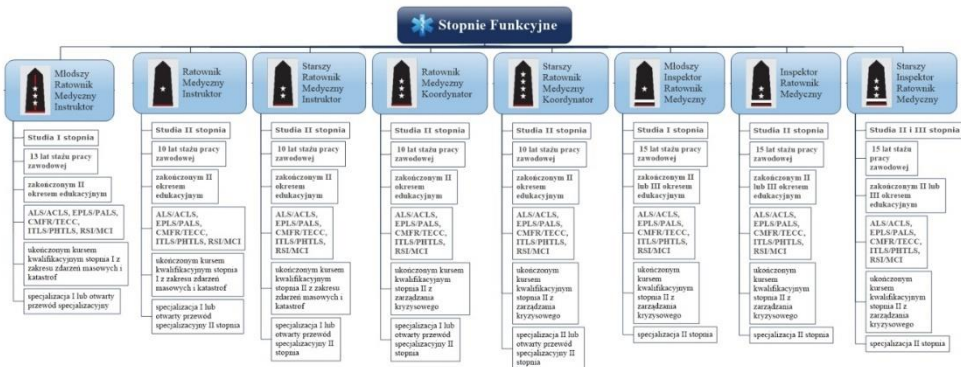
Stopnie Funkcyjne

Młodszy Ratownik Medyczny Instruktor

Studia I stopnia

13 lat stażu pracy zawodowej

zakończonym II okresem edukacyjnym

ALS/ACLS, EPLS/PALS, CMFR/TECC, ITLS/PHTLS, RSI/MCI

ukończonym kursem kwalifikacyjnym stopnia I z zakresu zdarzeń masowych i katastrof

specjalizacja I lub otwarty przewód specjalizacyjny

Ratownik Medyczny Instruktor

Studia II stopnia

10 lat stażu pracy zawodowej

zakończonym II okresem edukacyjnym

ALS/ACLS, EPLS/PALS, CMFR/TECC, ITLS/PHTLS, RSI/MCI

ukończonym kursem kwalifikacyjnym stopnia I z zakresu zdarzeń masowych i katastrof

specjalizacja I lub otwarty przewód specjalizacyjny II stopnia

Starszy Ratownik Medyczny Instruktor

Studia II stopnia

10 lat stażu pracy zawodowej

zakończonym II okresem edukacyjnym

ALS/ACLS, EPLS/PALS, CMFR/TECC, ITLS/PHTLS, RSI/MCI

ukończonym kursem kwalifikacyjnym stopnia II z zakresu zdarzeń masowych i katastrof

specjalizacja I lub otwarty przewód specjalizacyjny II stopnia

Ratownik Medyczny Koordynator

Studia II stopnia

10 lat stażu pracy zawodowej

zakończonym II okresem edukacyjnym

ALS/ACLS, EPLS/PALS, CMFR/TECC, ITLS/PHTLS, RSI/MCI

ukończonym kursem kwalifikacyjnym stopnia II z zarządzania kryzysowego

specjalizacja I lub otwarty przewód specjalizacyjny II stopnia

Starszy Ratownik Medyczny Koordynator

Studia II stopnia

10 lat stażu pracy zawodowej

zakończonym II okresem edukacyjnym

ALS/ACLS, EPLS/PALS, CMFR/TECC, ITLS/PHTLS, RSI/MCI

ukończonym kursem kwalifikacyjnym stopnia II z zarządzania kryzysowego

specjalizacja II lub otwarty przewód specjalizacyjny II stopnia

Młodszy Inspektor Ratownik Medyczny

Studia I stopnia

15 lat stażu pracy zawodowej

zakończonym II lub III okresem edukacyjnym

ALS/ACLS, EPLS/PALS, CMFR/TECC, ITLS/PHTLS, RSI/MCI

ukończonym kursem kwalifikacyjnym stopnia II z zarządzania kryzysowego

specjalizacja II stopnia

Inspektor Ratownik Medyczny

Studia II stopnia

15 lat stażu pracy zawodowej

zakończonym II lub III okresem edukacyjnym

ALS/ACLS, EPLS/PALS, CMFR/TECC, ITLS/PHTLS, RSI/MCI

ukończonym kursem kwalifikacyjnym stopnia II z zarządzania kryzysowego

specjalizacja II stopnia

Starszy Inspektor Ratownik Medyczny

Studia II i III stopnia

15 lat stażu pracy zawodowej

zakończonym II lub III okresem edukacyjnym

ALS/ACLS, EPLS/PALS, CMFR/TECC, ITLS/PHTLS, RSI/MCI

ukończonym kursem kwalifikacyjnym stopnia II z zarządzania kryzysowego

specjalizacja II stopnia